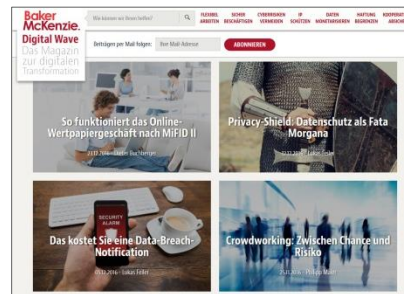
Baker McKenzie.
Digital Wave
Das Magazin zur digitalen Transformation

Wie können wir Ihnen helfen?

FLEXIBEL ARBEITEN
SICHER BESCHÄFTIGEN
CYBERRISIKEN VERMEIDEN
IP SCHÜTZEN
DATEN MONETARISIEREN
HAFTUNG BEGRENZEN
KOOPERATI ABSICHE

Beiträgen per Mail folgen:
Ihre Mail-Adresse
ABONNIEREN

So funktioniert das Online-Wertpapiergeschäft nach MiFID II
21.12.2016 - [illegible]

Privacy-Shield: Datenschutz als Fata Morgana
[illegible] - Lukas Feiler

SECURITY ALARM
Das kostet Sie eine Data-Breach-Notification
03.11.2016 - Lukas Feiler

Crowdworking: Zwischen Chance und Risiko
23.11.2016 - Philipp Maier